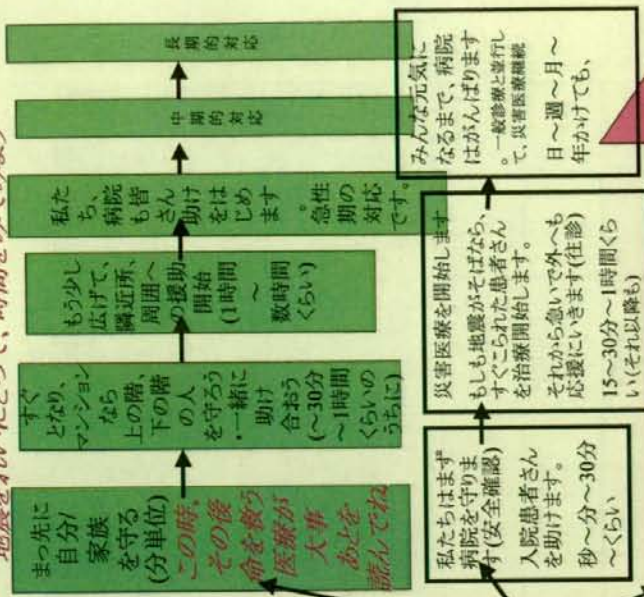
地震を経験したら、時間を考えてください

まっ先に自分/家族を守る(分単位)
この時、その後命を救う医療が大事あとを読んでね

すぐとなり、マンションなら上の階、下の階の人を守ろう。一緒に助け合おう(~30分~1時間くらいのうちに)

もう少し広げて、隣近所、周囲への援助開始(1時間~数時間くらい)

私たち、病院も皆さん助けをはじめます。急性期の対応です。

中期的対応

長期的対応

私たちはまず病院を守ります(安全確認)
入院患者さんを助けます。
秒~分~30分くらい

災害医療を開始します
もしも地震がそばなら、すぐこられた患者さんを治療開始します。
それから急いで外へも応援にいきます(往診)
15~30分~1時間くらい(それ以降も)

みんな元気になるまで、病院はがんばります
一般診療と並行して、災害医療継続
日~週~月~年かけても。